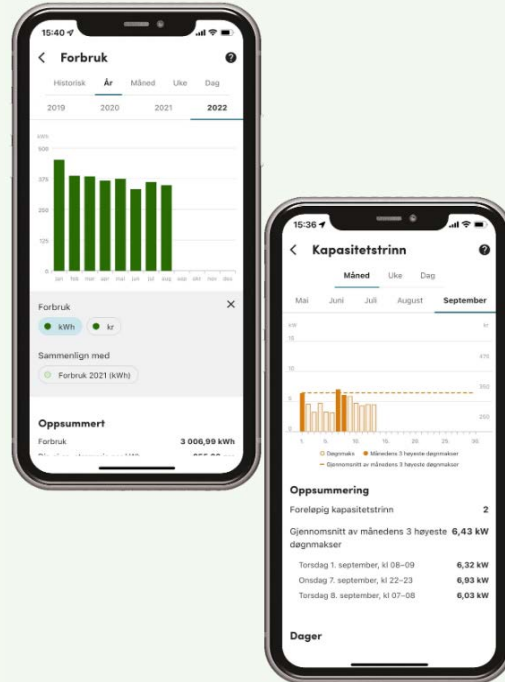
15:40

Forbruk

Historisk År Måned Uke Dag

2019 2020 2021 2022

kWh
500
375
250
125
0

jan feb mar apr mai jun jul aug sep okt nov des

Forbruk

kWh kr

Sammenlign med

Forbruk 2021 (kWh)

Oppsummert

Forbruk 3 006,99 kWh

15:36

Kapasitetstrinn

Måned Uke Dag

Mai Juni Juli August September

kW
10
5
0

kr
470
350
250

1. 5. 10. 15. 20. 25. 30.

Døgnmaks Månedens 3 høyeste døgnmakser
Gjennomsnitt av månedens 3 høyeste døgnmakser

Oppsummering

Foreløpig kapasitetstrinn 2

Gjennomsnitt av månedens 3 høyeste døgnmakser 6,43 kW

Torsdag 1. september, kl 08–09 6,32 kW
Onsdag 7. september, kl 22–23 6,93 kW
Torsdag 8. september, kl 07–08 6,03 kW

Dager